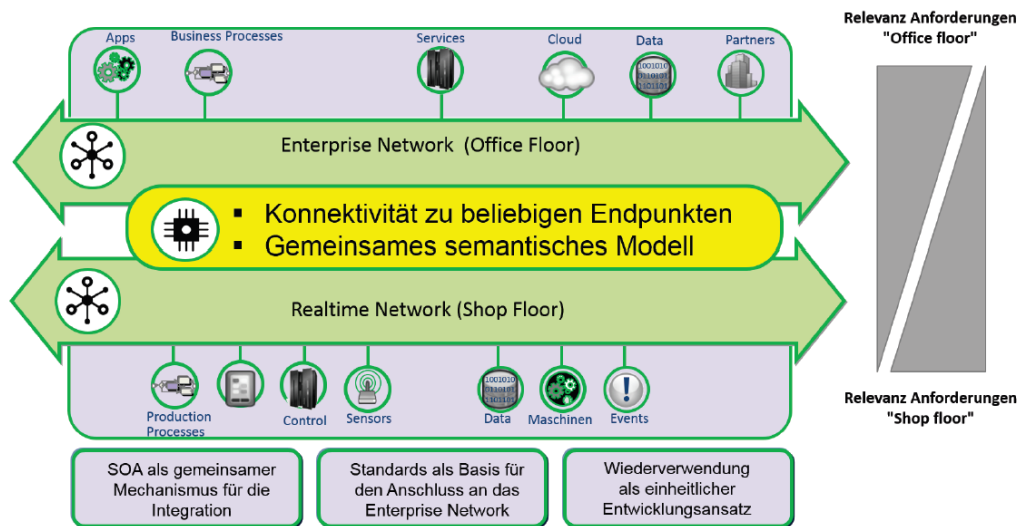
Apps
Business Processes
Services
Cloud
Data
Partners

Relevanz Anforderungen
"Office floor"

Enterprise Network (Office Floor)

▪ Konnektivität zu beliebigen Endpunkten
▪ Gemeinsames semantisches Modell

Realtime Network (Shop Floor)

Production Processes
Control
Sensors
Data
Maschinen
Events

Relevanz Anforderungen
"Shop floor"

SOA als gemeinsamer Mechanismus für die Integration

Standards als Basis für den Anschluss an das Enterprise Network

Wiederverwendung als einheitlicher Entwicklungsansatz